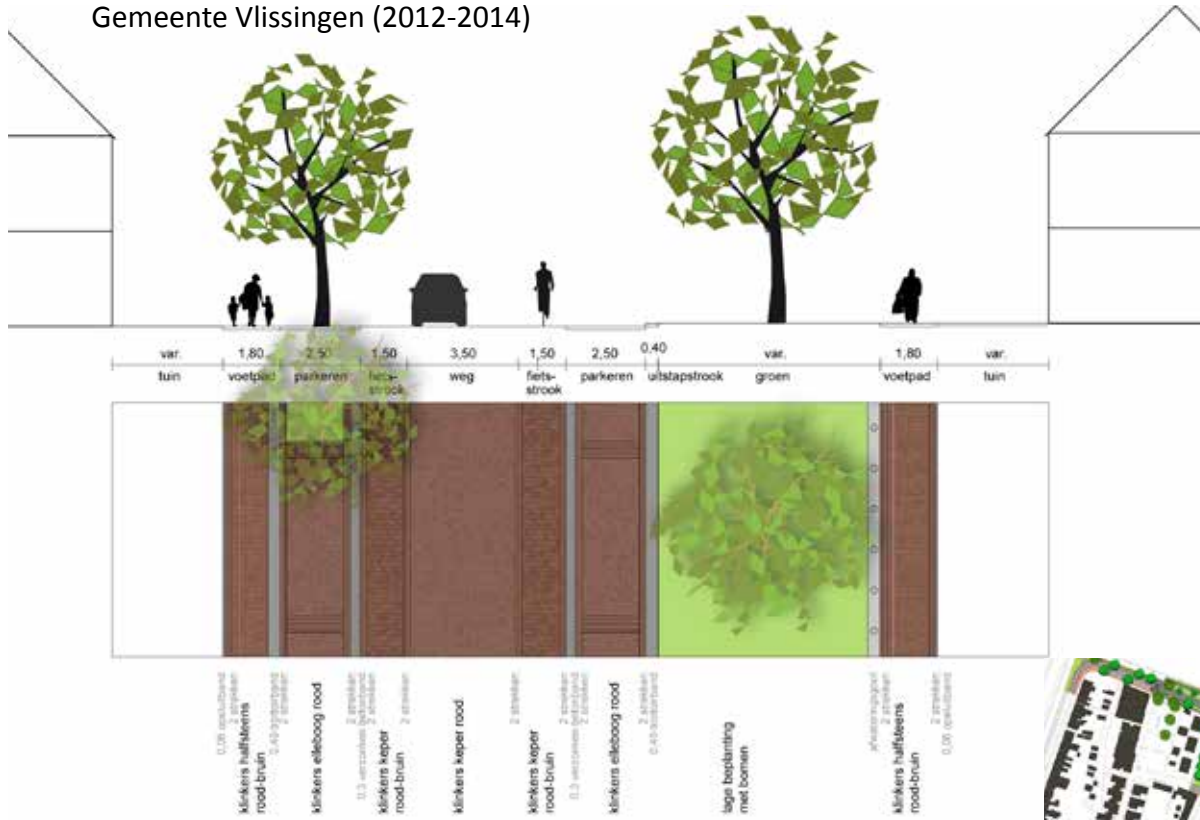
Gemeente Vlissingen (2012-2014)

| var. | 1,80 | 2,50 | 1,50 | 3,50 | 1,50 | 2,50 | 0,40 | var. | 1,80 | var. |
|---|---|---|---|---|---|---|---|---|---|---|
| tuin | voetpad | parkeren | fietsstrook | weg | fietsstrook | parkeren | uitstapstrook | groen | voetpad | tuin |

0,06 opsluitband
2 strekken
klinkers halfsteens rood-bruin
0,40 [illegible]
2 strekken
klinkers elleboog rood
2 strekken
0,3 verzonken betonband
2 strekken
klinkers keper rood-bruin
2 strekken
klinkers keper rood
2 strekken
klinkers keper rood-bruin
2 strekken
0,3 verzonken betonband
2 strekken
klinkers elleboog rood
2 strekken
0,40 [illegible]
lage beplanting met bomen
afwateringsgoot
2 strekken
klinkers halfsteens rood-bruin
2 strekken
0,06 opsluitband